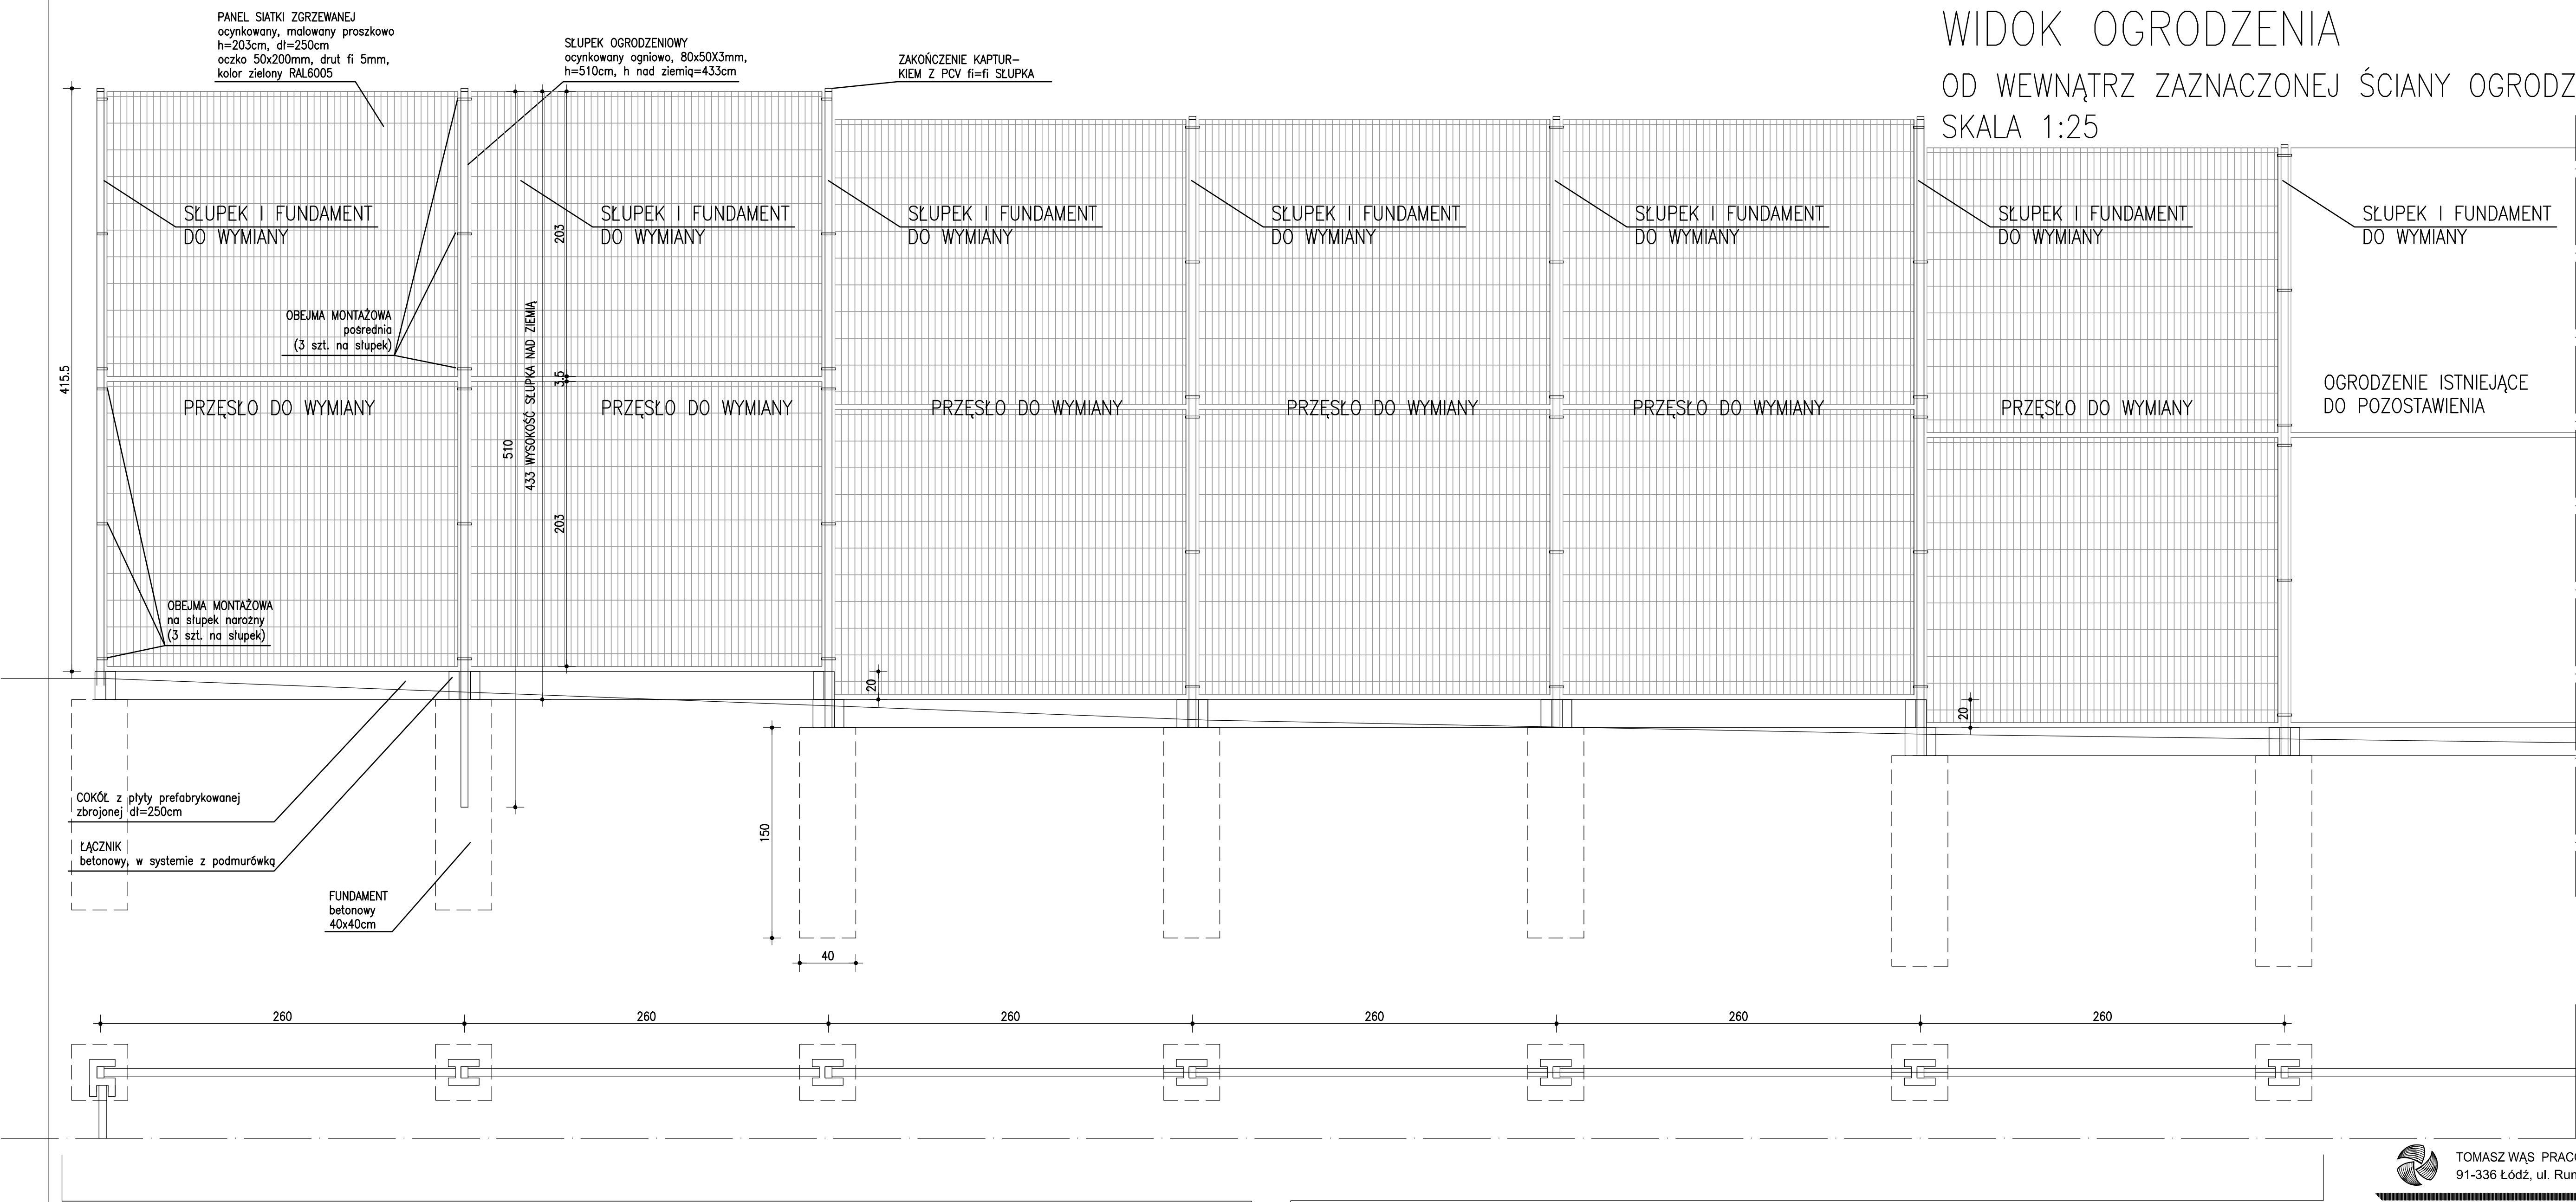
WIDOK OGRODZENIA
OD WEWNĄTRZ ZAZNACZONEJ ŚCIANY OGRODZ
SKALA 1:25

PANEL SIATKI ZGRZEWANEJ
ocynkowany, malowany proszkowo
h=203cm, dł=250cm
oczko 50x200mm, drut fi 5mm,
kolor zielony RAL6005

SŁUPEK OGRODZENIOWY
ocynkowany ogniowo, 80x50X3mm,
h=510cm, h nad ziemią=433cm

ZAKOŃCZENIE KAPTUR-
KIEM Z PCV fi=fi SŁUPKA

SŁUPEK I FUNDAMENT
DO WYMIANY

SŁUPEK I FUNDAMENT
DO WYMIANY

SŁUPEK I FUNDAMENT
DO WYMIANY

SŁUPEK I FUNDAMENT
DO WYMIANY

SŁUPEK I FUNDAMENT
DO WYMIANY

SŁUPEK I FUNDAMENT
DO WYMIANY

SŁUPEK I FUNDAMENT
DO WYMIANY

OBEJMA MONTAŻOWA
pośrednia
(3 szt. na słupek)

415.5
203
3.5
510
433 WYSOKOŚĆ SŁUPKA NAD ZIEMIĄ
203

PRZĘSŁO DO WYMIANY
PRZĘSŁO DO WYMIANY
PRZĘSŁO DO WYMIANY
PRZĘSŁO DO WYMIANY
PRZĘSŁO DO WYMIANY
PRZĘSŁO DO WYMIANY

OGRODZENIE ISTNIEJĄCE
DO POZOSTAWIENIA

OBEJMA MONTAŻOWA
na słupek narożny
(3 szt. na słupek)

20
20

COKÓŁ z płyty prefabrykowanej
zbrojonej dł=250cm

ŁĄCZNIK
betonowy, w systemie z podmurówką

FUNDAMENT
betonowy
40x40cm

150
40

260 260 260 260 260 260

TOMASZ WĄS PRAC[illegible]
91-336 Łódź, ul. Ru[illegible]